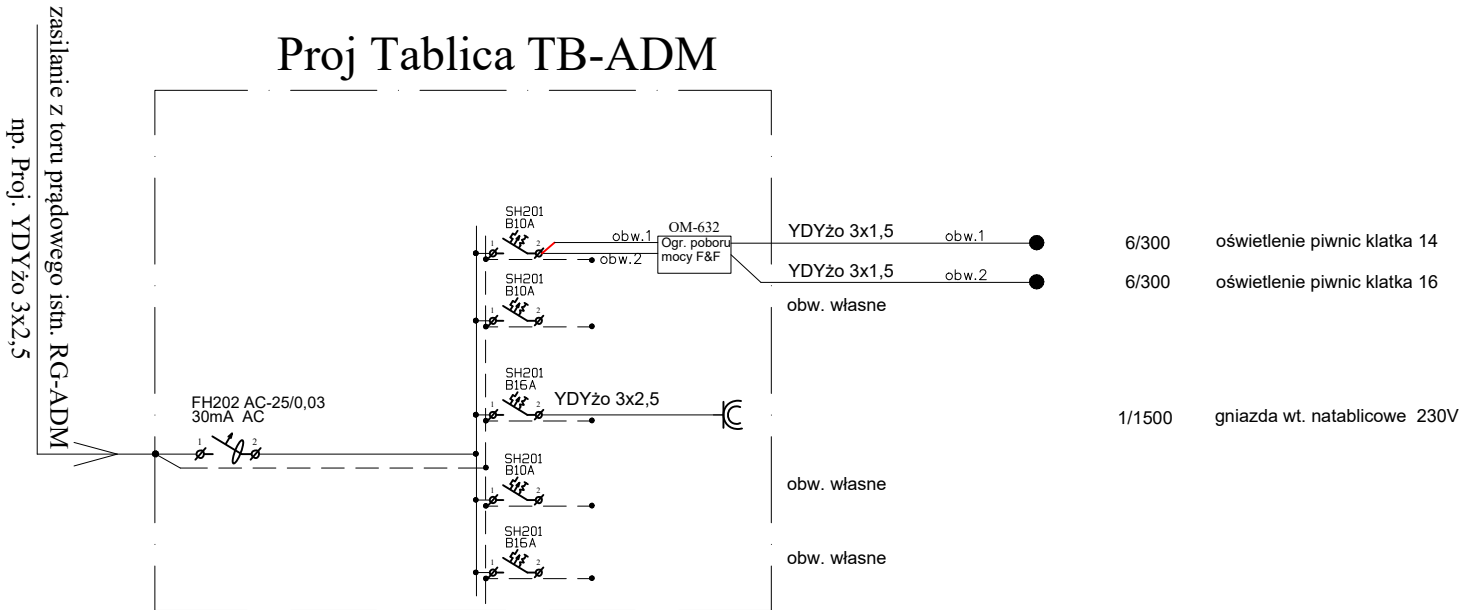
zasilanie z toru prądowego istn. RG-ADM
np. Proj. YDYżo 3x2,5

Proj Tablica TB-ADM

SH201
B10A
1 2
obw.1
obw.2
OM-632
Ogr. poboru mocy F&F
YDYżo 3x1,5
obw.1
6/300
oświetlenie piwnic klatka 14
YDYżo 3x1,5
obw.2
6/300
oświetlenie piwnic klatka 16

SH201
B10A
1 2
obw. własne

SH201
B16A
1 2
YDYżo 3x2,5
1/1500
gniazda wt. natablicowe 230V

FH202 AC-25/0,03
30mA AC
1 2

SH201
B10A
1 2
obw. własne

SH201
B16A
1 2
obw. własne